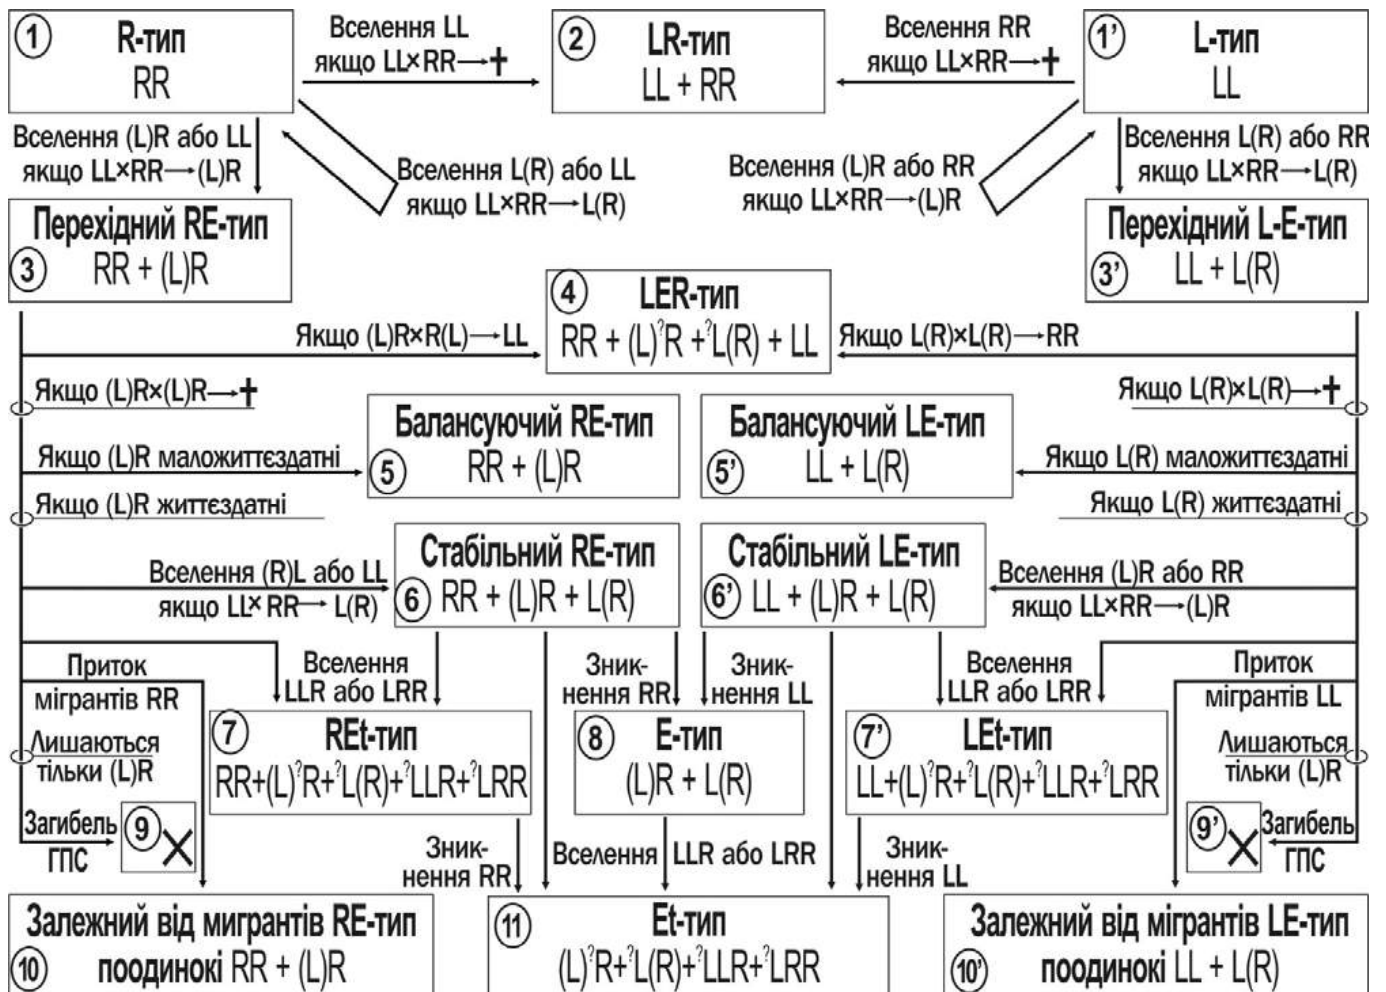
① R-тип
RR

Вселення LL
якщо LL×RR→✝

② LR-тип
LL + RR

Вселення RR
якщо LL×RR→✝

1' L-тип
LL

Вселення (L)R або LL
якщо LL×RR→(L)R

Вселення L(R) або LL
якщо LL×RR→L(R)

Вселення (L)R або RR
якщо LL×RR→(L)R

Вселення L(R) або RR
якщо LL×RR→L(R)

Перехідний RE-тип
③ RR + (L)R

Перехідний L-E-тип
3' LL + L(R)

④ LER-тип
RR + (L)$^?$R + $^?$L(R) + LL

Якщо (L)R×R(L)→LL

Якщо L(R)×L(R)→RR

Якщо (L)R×(L)R→✝

Якщо L(R)×L(R)→✝

Балансуючий RE-тип
⑤ RR + (L)R

Балансуючий LE-тип
5' LL + L(R)

Якщо (L)R маложиттєздатні

Якщо L(R) маложиттєздатні

Якщо (L)R життєздатні

Якщо L(R) життєздатні

Стабільний RE-тип
⑥ RR + (L)R + L(R)

Стабільний LE-тип
6' LL + (L)R + L(R)

Вселення (R)L або LL
якщо LL× RR→ L(R)

Вселення (L)R або RR
якщо LL×RR→(L)R

Приток мігрантів RR

Вселення LLR або LRR

Зникнення RR

Зникнення LL

Вселення LLR або LRR

Приток мігрантів LL

⑦ REt-тип
RR+(L)$^?$R+$^?$L(R)+$^?$LLR+$^?$LRR

⑧ E-тип
(L)R + L(R)

7' LEt-тип
LL+(L)$^?$R+$^?$L(R)+$^?$LLR+$^?$LRR

Лишаються тільки (L)R

Лишаються тільки (L)R

Загибель ГПС
⑨ ✕

9' ✕
Загибель ГПС

Зникнення RR

Вселення LLR або LRR

Зникнення LL

Залежний від мигрантів RE-тип
⑩ поодинокі RR + (L)R

⑪ Et-тип
(L)$^?$R+$^?$L(R)+$^?$LLR+$^?$LRR

Залежний від мігрантів LE-тип
10' поодинокі LL + L(R)